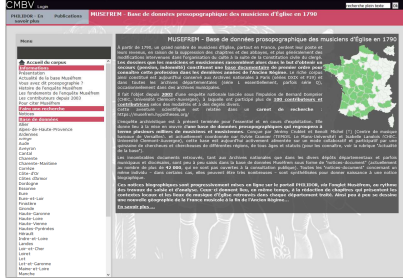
CMBV

PHILIDOR - En savoir plus | Publications | MUSEFREM - Base de données prosopographique des musiciens d'Église en 1790

Menu

Accueil du corpus
Informations
Présentation
Actualité de la base MUSEFREM
Vous avez dit prosopographie ?
Histoire de l'enquête MUSEFREM
Les fondements de l'enquête MUSEFREM
Les contributeurs depuis 2003
Contacts
Index des musiciens
Ain
Aisne
Allier
Alpes-de-Haute-Provence
Ardèche
Ardennes
Ariège
Aube
Aude
Aveyron
Calvados
Cantal
Charente
Charente-Maritime
Cher
Corrèze
Côte-d'Or
Côtes-d'Armor
Creuse
Dordogne
Doubs
Drôme
Eure
Eure-et-Loir
Finistère
Gard
Gers
Gironde
Haute-Garonne
Haute-Loire
Haute-Marne
Haute-Vienne
Hautes-Pyrénées
Hérault
Ille-et-Vilaine
Indre
Indre-et-Loire
Isère
Jura
Landes
Loir-et-Cher
Loire
Loiret
Lot
Lot-et-Garonne
Maine-et-Loire
Manche

MUSEFREM - Base de données prosopographique des musiciens d'Église en 1790

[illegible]